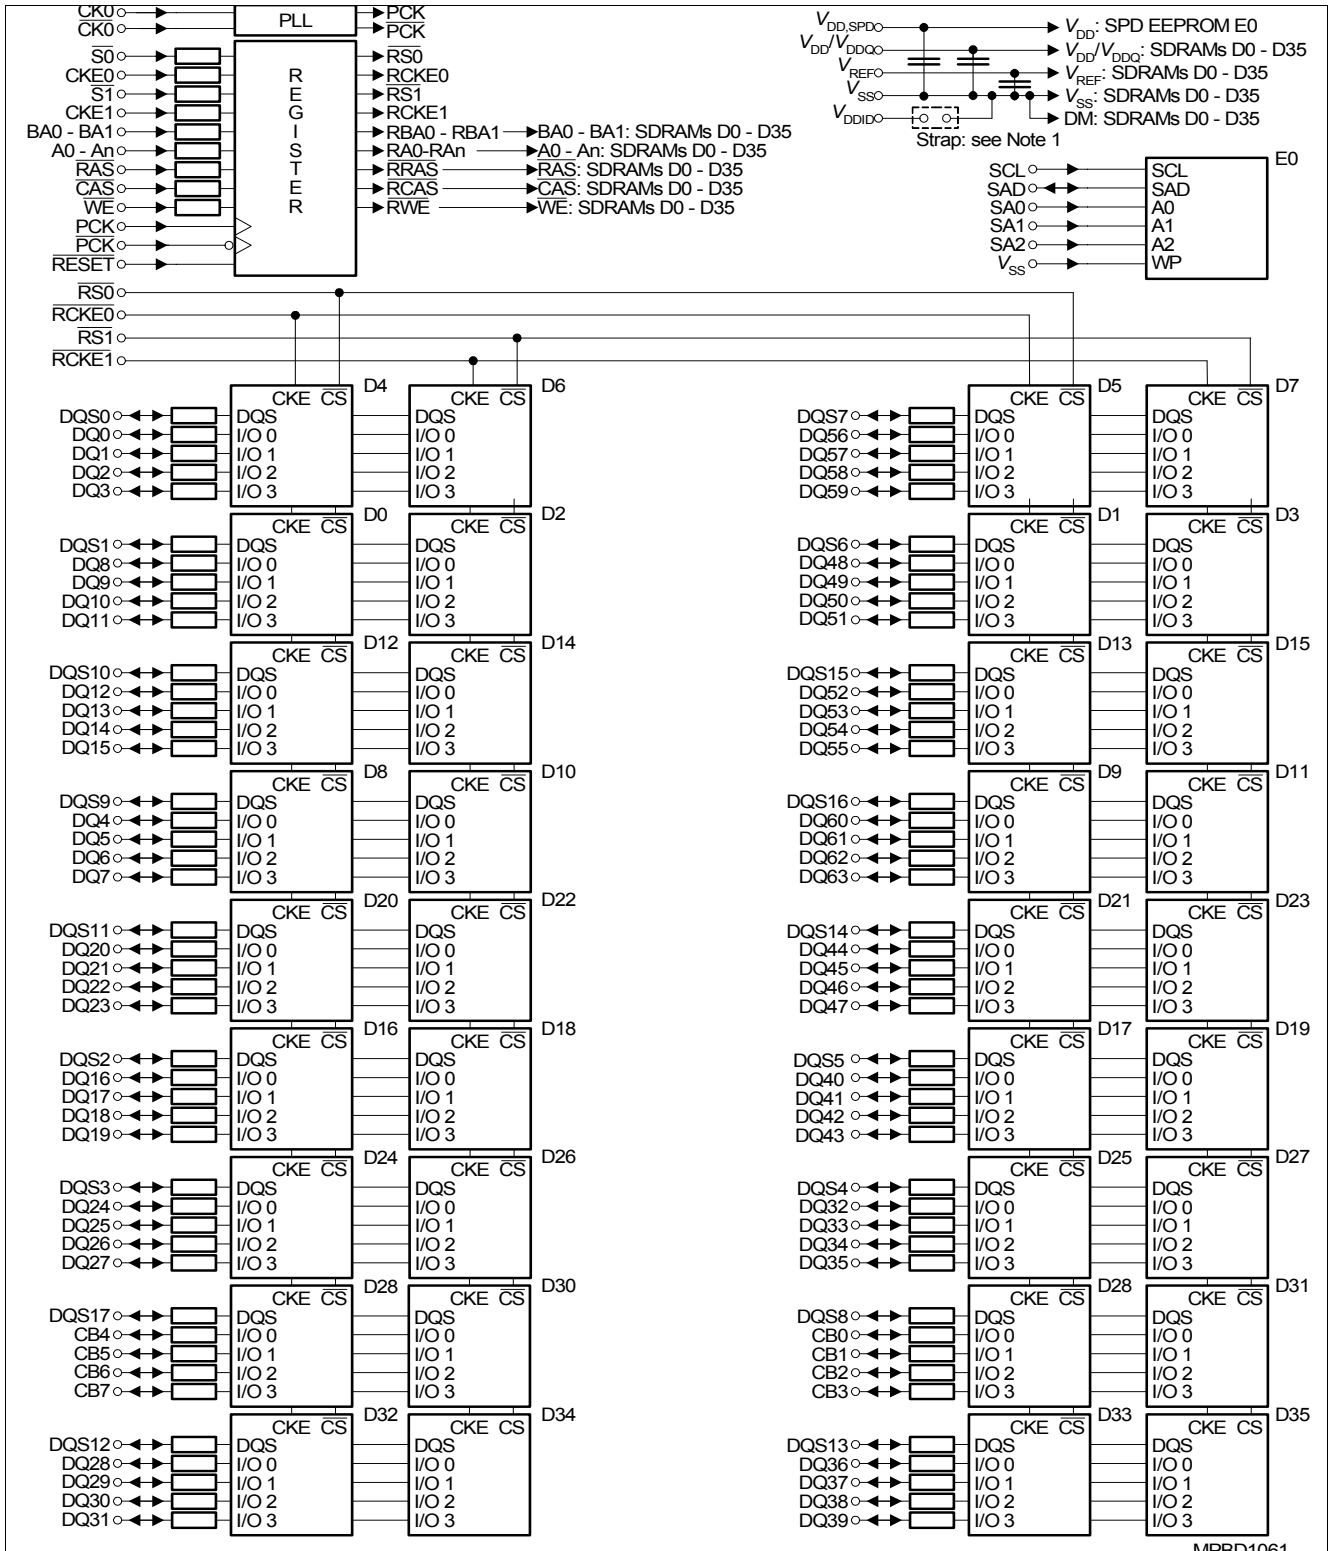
CK0
$\overline{CK0}$
PLL
PCK
$\overline{PCK}$

$\overline{S0}$
CKE0
$\overline{S1}$
CKE1
BA0 - BA1
A0 - An
$\overline{RAS}$
$\overline{CAS}$
$\overline{WE}$
PCK
$\overline{PCK}$
$\overline{RESET}$

R E G I S T E R

$\overline{RS0}$
RCKE0
$\overline{RS1}$
RCKE1
RBA0 - RBA1
RA0-RAn
$\overline{RRAS}$
$\overline{RCAS}$
$\overline{RWE}$

BA0 - BA1: SDRAMs D0 - D35
A0 - An: SDRAMs D0 - D35
$\overline{RAS}$: SDRAMs D0 - D35
$\overline{CAS}$: SDRAMs D0 - D35
$\overline{WE}$: SDRAMs D0 - D35

$V_{DD,SPD}$
$V_{DD}/V_{DDQ}$
$V_{REF}$
$V_{SS}$
$V_{DDID}$
$V_{DD}$: SPD EEPROM E0
$V_{DD}/V_{DDQ}$: SDRAMs D0 - D35
$V_{REF}$: SDRAMs D0 - D35
$V_{SS}$: SDRAMs D0 - D35
DM: SDRAMs D0 - D35
Strap: see Note 1

SCL
SAD
SA0
SA1
SA2
$V_{SS}$
E0
SCL
SAD
A0
A1
A2
WP

$\overline{RS0}$
$\overline{RCKE0}$
$\overline{RS1}$
$\overline{RCKE1}$

DQS0 DQ0 DQ1 DQ2 DQ3 — D4 (CKE $\overline{CS}$ DQS I/O 0 I/O 1 I/O 2 I/O 3), D6 (CKE $\overline{CS}$ DQS I/O 0 I/O 1 I/O 2 I/O 3)
DQS1 DQ8 DQ9 DQ10 DQ11 — D0, D2
DQS10 DQ12 DQ13 DQ14 DQ15 — D12, D14
DQS9 DQ4 DQ5 DQ6 DQ7 — D8, D10
DQS11 DQ20 DQ21 DQ22 DQ23 — D20, D22
DQS2 DQ16 DQ17 DQ18 DQ19 — D16, D18
DQS3 DQ24 DQ25 DQ26 DQ27 — D24, D26
DQS17 CB4 CB5 CB6 CB7 — D28, D30
DQS12 DQ28 DQ29 DQ30 DQ31 — D32, D34 (CKE CS)

DQS7 DQ56 DQ57 DQ58 DQ59 — D5, D7
DQS6 DQ48 DQ49 DQ50 DQ51 — D1, D3
DQS15 DQ52 DQ53 DQ54 DQ55 — D13, D15
DQS16 DQ60 DQ61 DQ62 DQ63 — D9, D11
DQS14 DQ44 DQ45 DQ46 DQ47 — D21, D23
DQS5 DQ40 DQ41 DQ42 DQ43 — D17, D19
DQS4 DQ32 DQ33 DQ34 DQ35 — D25, D27
DQS8 CB0 CB1 CB2 CB3 — D28, D31
DQS13 DQ36 DQ37 DQ38 DQ39 — D33, D35 (CKE CS)

Each device: CKE $\overline{CS}$ DQS I/O 0 I/O 1 I/O 2 I/O 3

MPBD1061